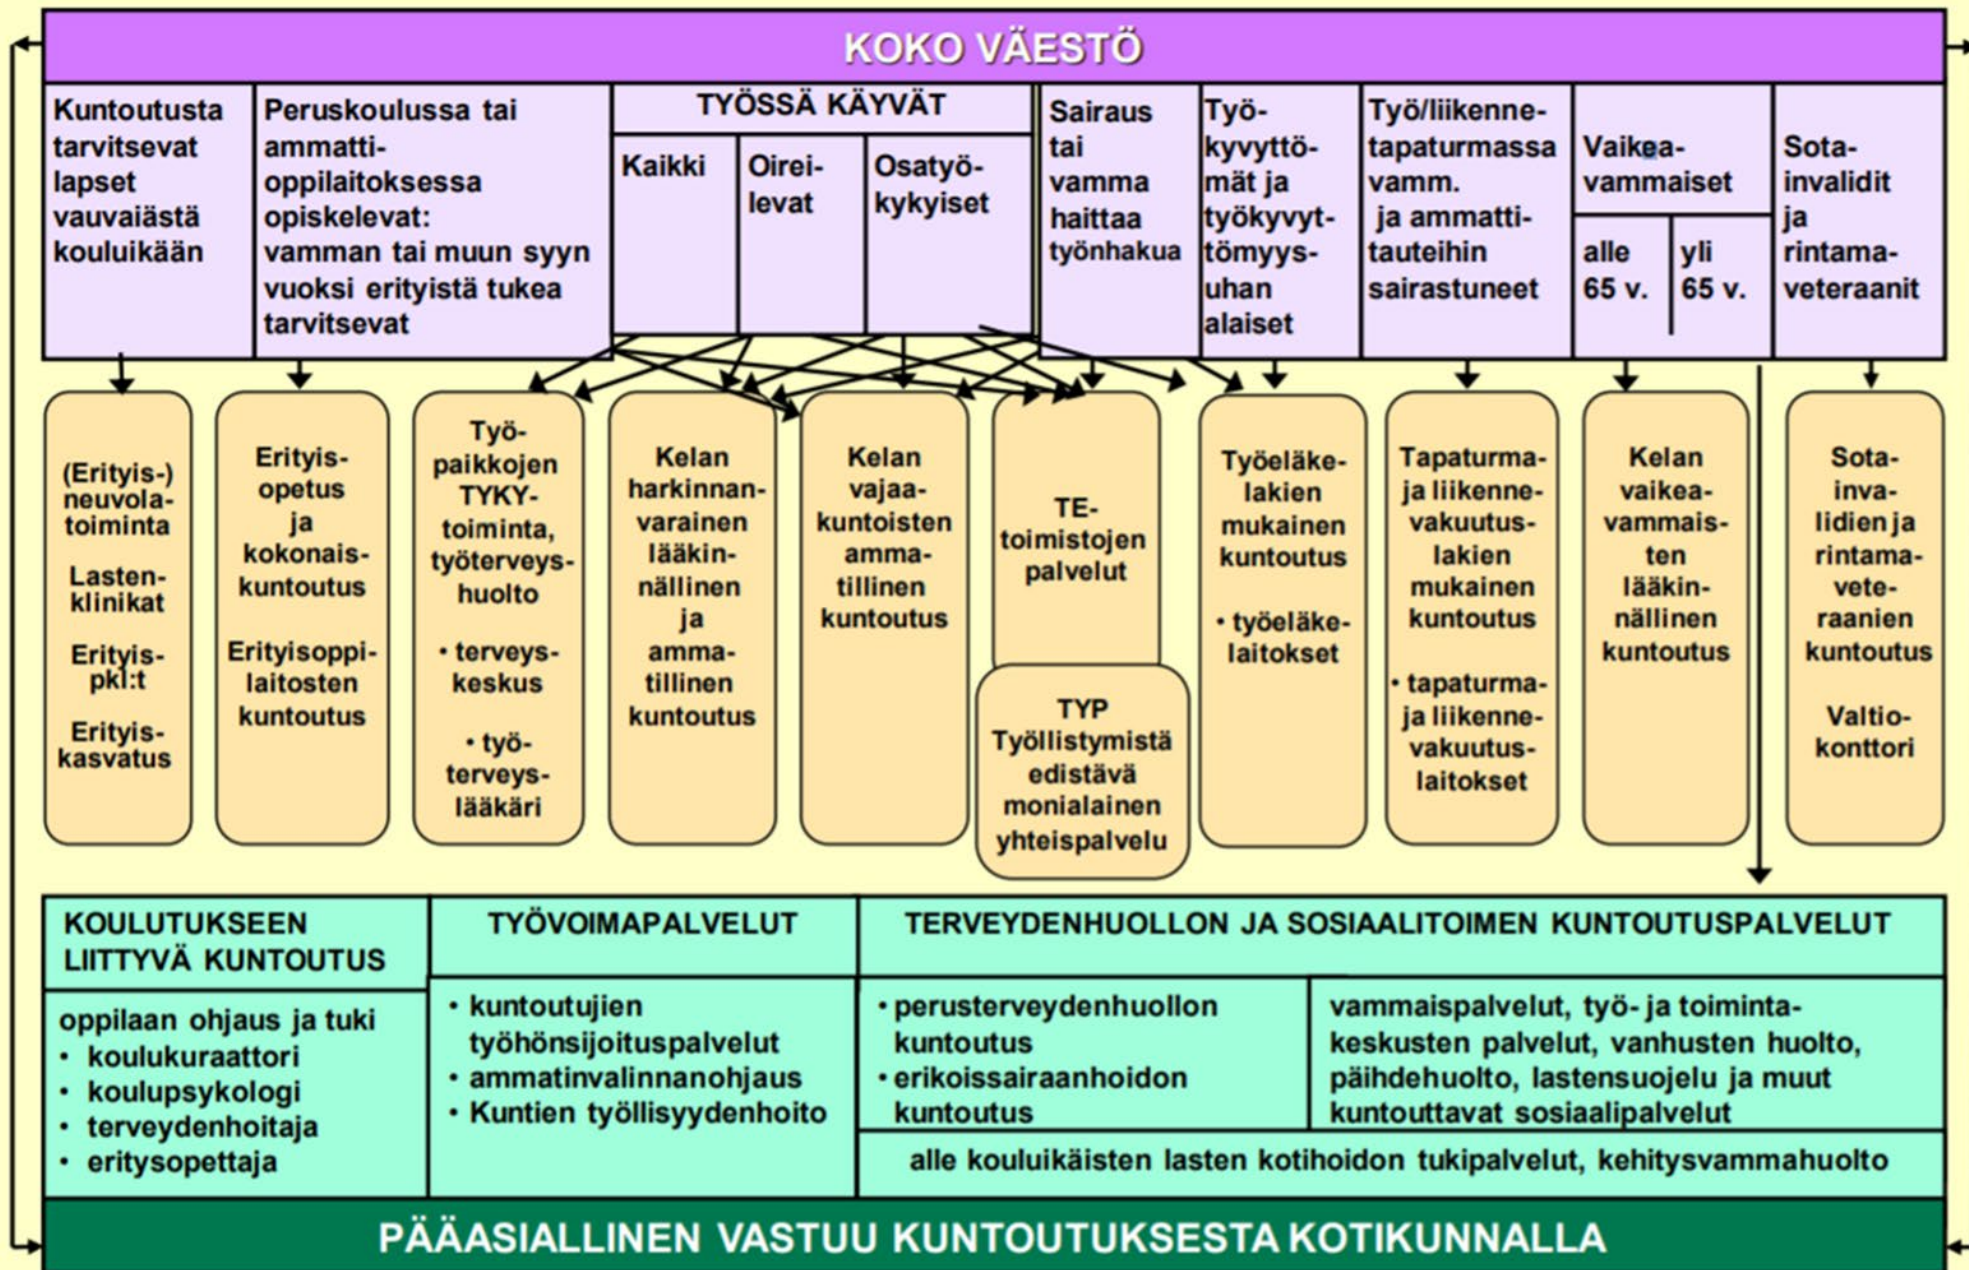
KOKO VÄESTÖ

Kuntoutusta tarvitsevat lapset vauvaiästä kouluikään

Peruskoulussa tai ammatti-oppilaitoksessa opiskelevat: vamman tai muun syyn vuoksi erityistä tukea tarvitsevat

TYÖSSÄ KÄYVÄT

Kaikki

Oireilevat

Osatyökykyiset

Sairaus tai vamma haittaa työnhakua

Työkyvyttömät ja työkyvyttömyysuhan alaiset

Työ/liikennetapaturmassa vamm. ja ammattitauteihin sairastuneet

Vaikeavammaiset

alle 65 v.

yli 65 v.

Sotainvalidit ja rintamaveteraanit

(Erityis-) neuvolatoiminta

Lastenklinikat

Erityis-pkl:t

Erityiskasvatus

Erityisopetus ja kokonaiskuntoutus

Erityisoppilaitosten kuntoutus

Työpaikkojen TYKY-toiminta, työterveyshuolto

• terveyskeskus

• työterveyslääkäri

Kelan harkinnanvarainen lääkinnällinen ja ammatillinen kuntoutus

Kelan vajaakuntoisten ammatillinen kuntoutus

TE-toimistojen palvelut

TYP Työllistymistä edistävä monialainen yhteispalvelu

Työeläkelakien mukainen kuntoutus

• työeläkelaitokset

Tapaturma- ja liikennevakuutuslakien mukainen kuntoutus

• tapaturma- ja liikennevakuutuslaitokset

Kelan vaikeavammaisten lääkinnällinen kuntoutus

Sotainvalidien ja rintamaveteraanien kuntoutus

Valtiokonttori

KOULUTUKSEEN LIITTYVÄ KUNTOUTUS

oppilaan ohjaus ja tuki
• koulukuraattori
• koulupsykologi
• terveydenhoitaja
• eritysopettaja

TYÖVOIMAPALVELUT

• kuntoutujien työhönsijoituspalvelut
• ammatinvalinnanohjaus
• Kuntien työllisyydenhoito

TERVEYDENHUOLLON JA SOSIAALITOIMEN KUNTOUTUSPALVELUT

• perusterveydenhuollon kuntoutus
• erikoissairaanhoidon kuntoutus

vammaispalvelut, työ- ja toimintakeskusten palvelut, vanhusten huolto, päihdehuolto, lastensuojelu ja muut kuntouttavat sosiaalipalvelut

alle kouluikäisten lasten kotihoidon tukipalvelut, kehitysvammahuolto

PÄÄASIALLINEN VASTUU KUNTOUTUKSESTA KOTIKUNNALLA